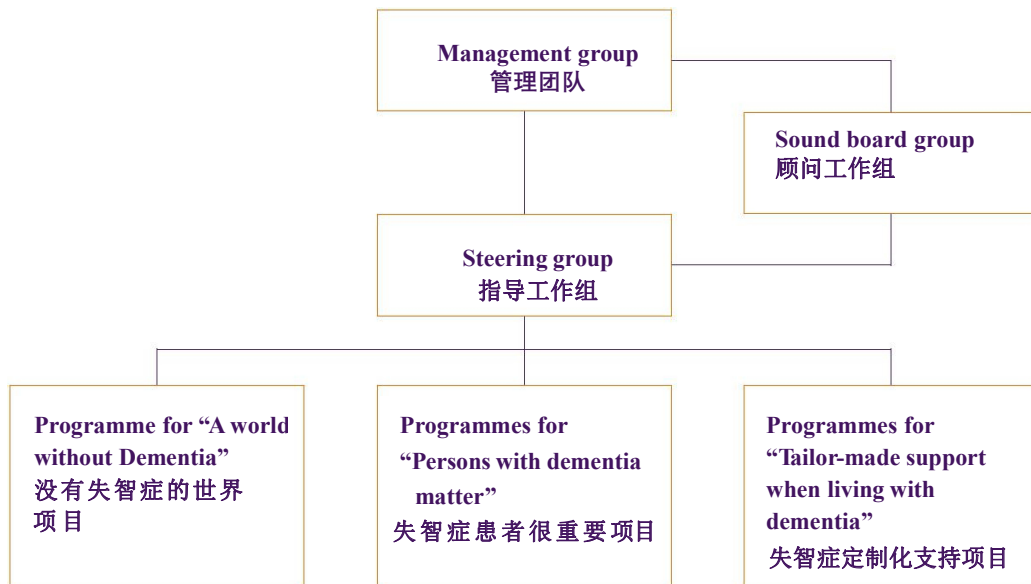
Management group
管理团队

Sound board group
顾问工作组

Steering group
指导工作组

Programme for “A world without Dementia”
没有失智症的世界项目

Programmes for “Persons with dementia matter”
失智症患者很重要项目

Programmes for “Tailor-made support when living with dementia”
失智症定制化支持项目